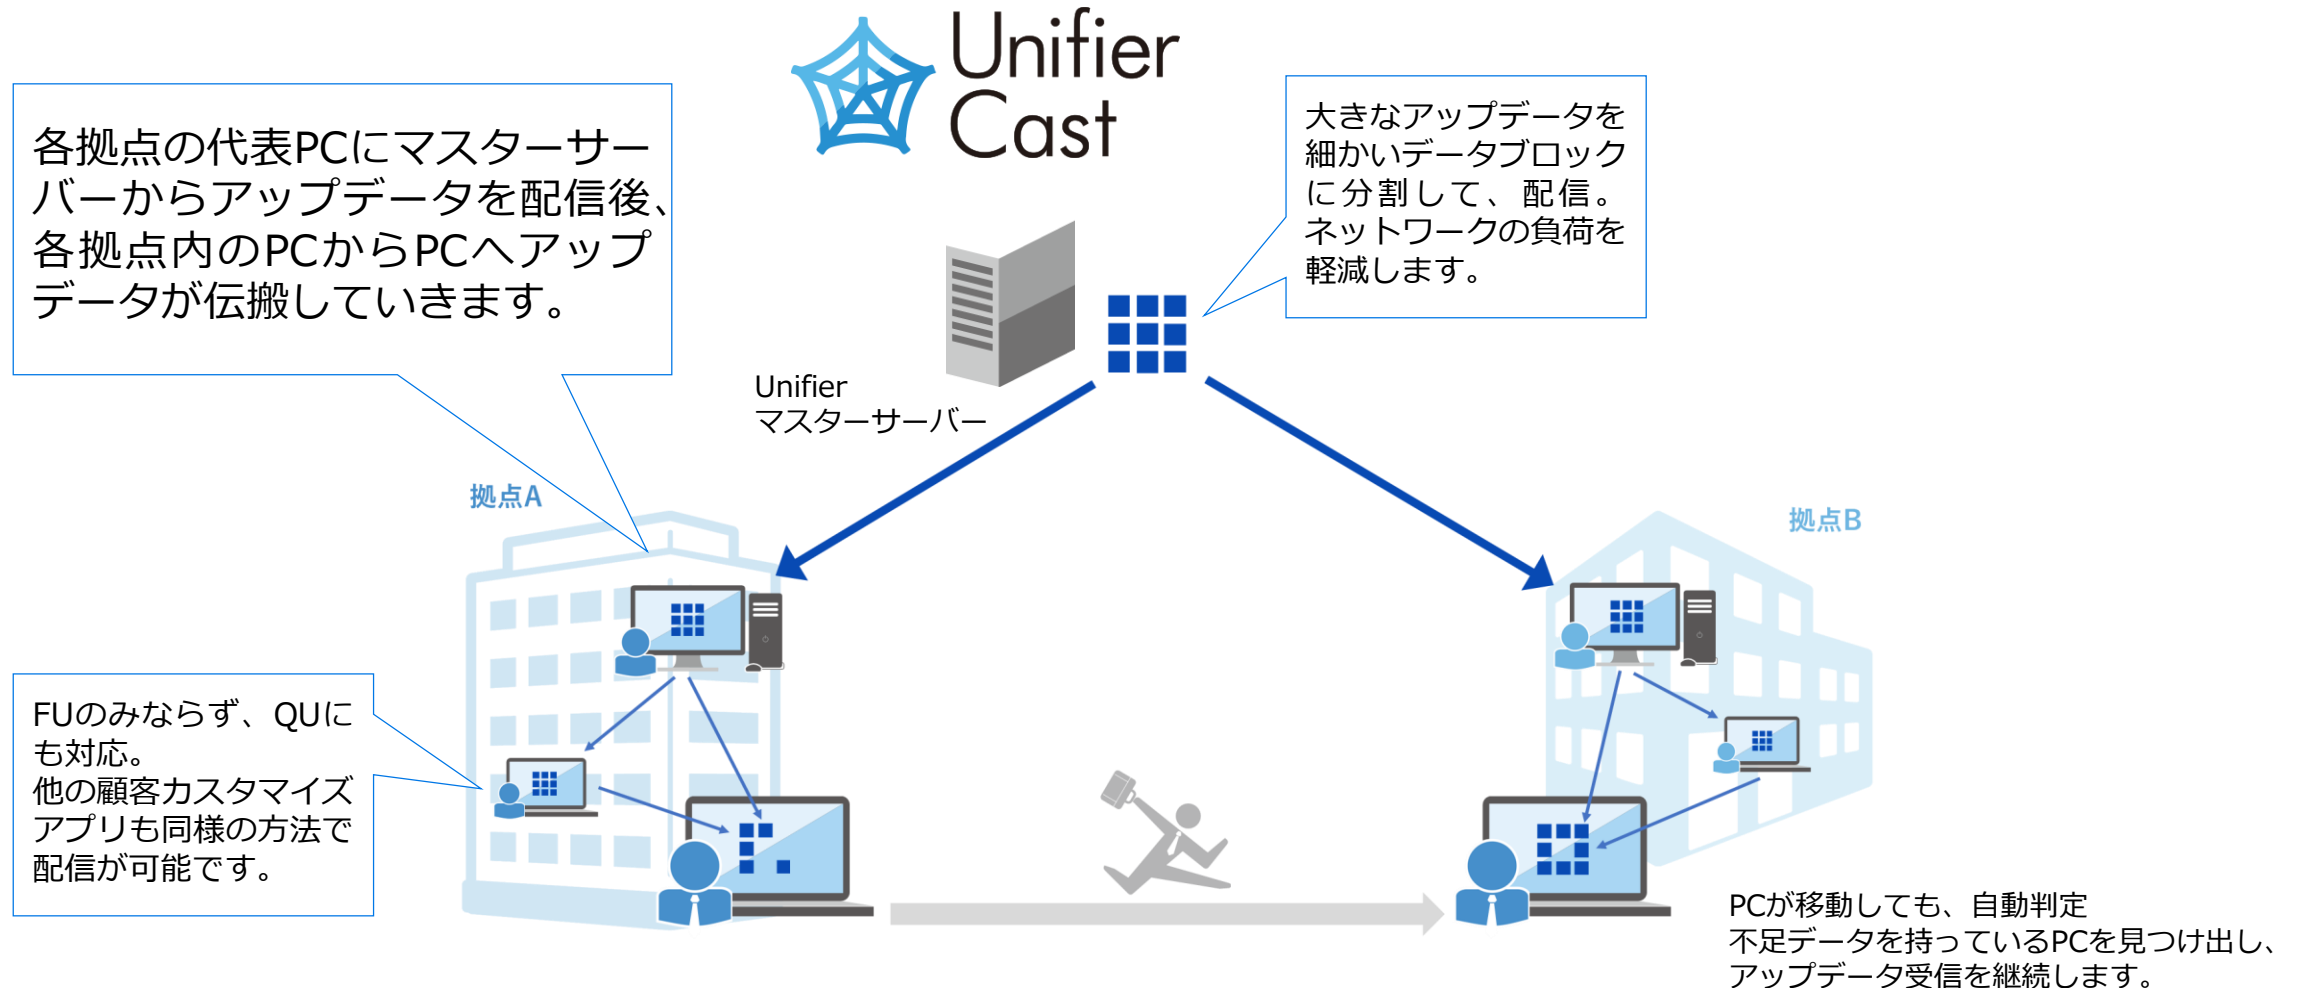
Unifier Cast

各拠点の代表PCにマスターサーバーからアップデータを配信後、各拠点内のPCからPCへアップデータが伝搬していきます。

大きなアップデータを細かいデータブロックに分割して、配信。ネットワークの負荷を軽減します。

Unifier
マスターサーバー

拠点A

拠点B

FUのみならず、QUにも対応。
他の顧客カスタマイズアプリも同様の方法で配信が可能です。

PCが移動しても、自動判定
不足データを持っているPCを見つけ出し、アップデータ受信を継続します。